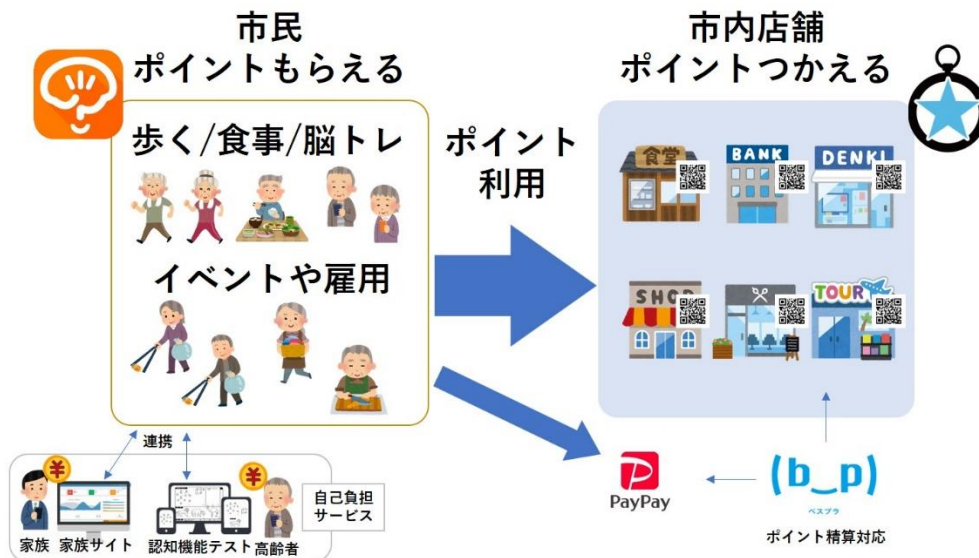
市民
ポイントもらえる

歩く/食事/脳トレ

イベントや雇用

ポイント
利用

市内店舗
ポイントつかえる

食堂
BANK
DENKI
SHOP
TOUR

連携

¥
¥

家族 家族サイト 認知機能テスト 高齢者

自己負担
サービス

PayPay

(b_p)
ベスプラ

ポイント精算対応